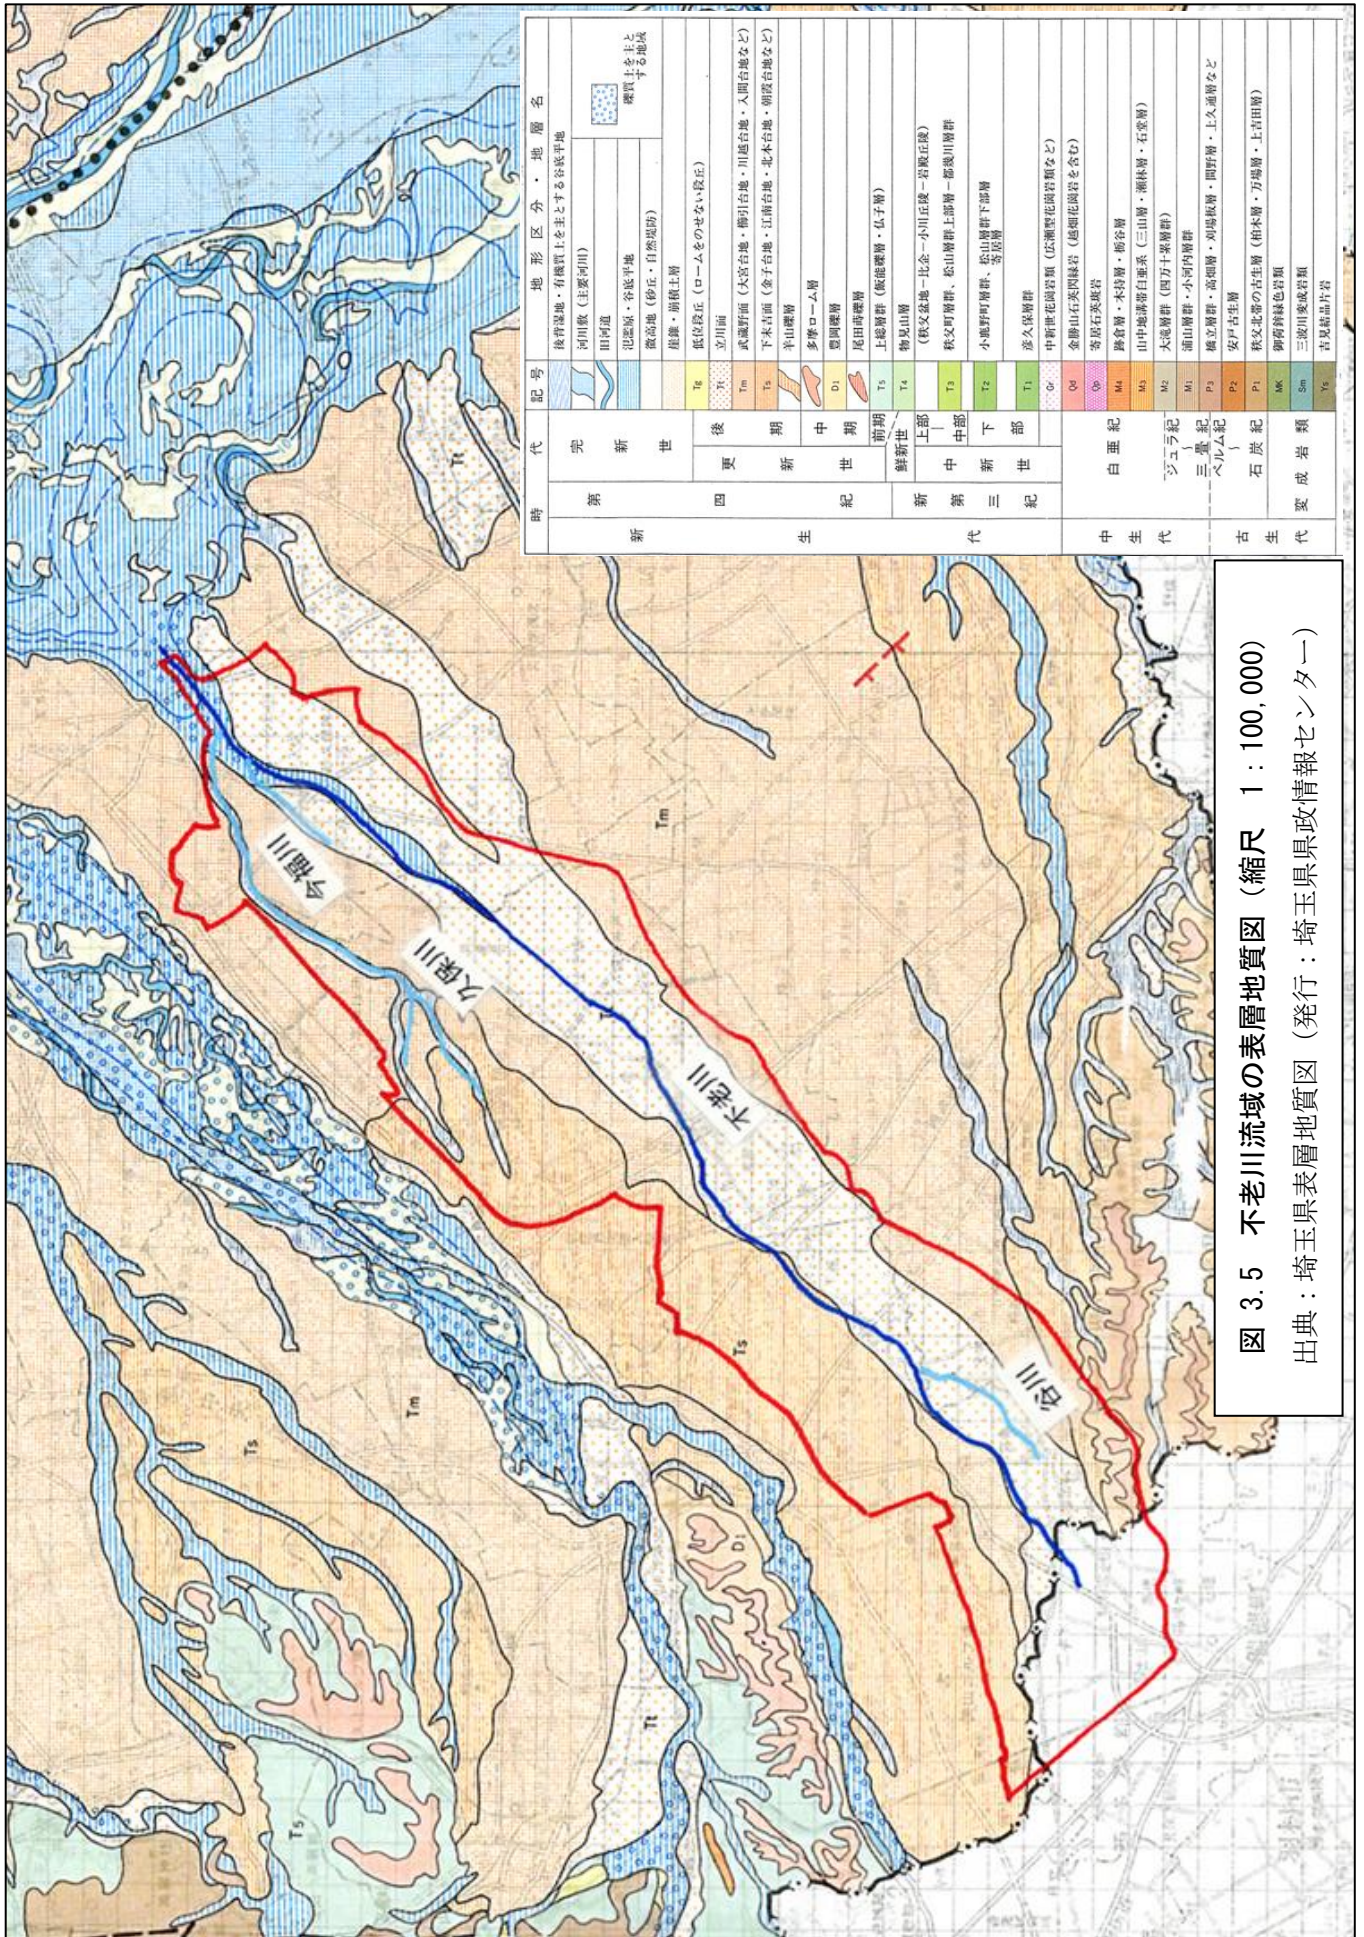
図 3.5 不老川流域の表層地質図（縮尺 1：100,000）

出典：埼玉県表層地質図（発行：埼玉県県政情報センター）

不老川

入間川

今福川

谷川

Tm

Ts

Tt

Ds

| 時代 | | | 記号 | 地形区分・地層名 |
|---|---|---|---|---|
| 新生代 | 第四紀 | 完新世 | | 後背湿地・有機質土を主とする谷底平地 |
| | | | | 河川敷（主要河川） |
| | | | | 旧河道 |
| | | | | 氾濫原・谷底平地 |
| | | | | 微高地（砂丘・自然堤防） |
| | | | | 崖錐・崩積土層 |
| | | 更新世 後期 | Tg | 低位段丘（ロームをのせない段丘） |
| | | | Tt | 立川面 |
| | | | Tm | 武蔵野面（大宮台地・櫛引台地・川越台地・入間台地など） |
| | | | Ts | 下末吉面（金子台地・江南台地・北本台地・朝霞台地など） |
| | | 中期 | | 芋山礫層 |
| | | | D1 | 多摩ローム層 |
| | | | | 豊岡礫層 |
| | | 前期 | | 尾田蒔礫層 |
| | | | T5 | 上総層群（飯能礫層・仏子層） |
| | 新第三紀 | 鮮新世 | T4 | 物見山層 |
| | | 中新世 上部 | | （秩父盆地・比企・小川丘陵・岩殿丘陵） |
| | | 中部 | T3 | 秩父町層群、松山層群上部層・都幾川層群 |
| | | 下部 | T2 | 小鹿野町層群・松山層群下部層・寄居層 |
| | | | T1 | 彦久保層群 |
| | | | | 中新世花崗岩類（広瀬型閃緑岩など） |
| | | | Qd | 金勝山石英閃緑岩（越畑花崗岩を含む） |
| 中生代 | 白亜紀 | | Qp | 寄居石英斑岩 |
| | | | M4 | 藤倉層・木持層・楢谷層 |
| | | | M3 | 山中地溝帯白亜系（三山層・瀬林層・石堂層） |
| | ジュラ紀 | | M2 | 大滝層群（四万十累層群） |
| | 三畳紀〜ペルム紀 | | M1 | 前山層群・小河内層群 |
| 古生代 | | | P3 | 槻立層群・高畑層・刈場坂層・四野層・上久通層など |
| | 石炭紀 | | P2 | 安戸古生層 |
| | | | P1 | 秩父北帯の古生層（柏木層・万場層・上吉田層） |
| | | | Mk | 御荷鉾緑色岩類 |
| 変成岩類 | | | Sm | 三波川変成岩類 |
| | | | Ys | 吉見結晶片岩 |

礫質土を主とする地域